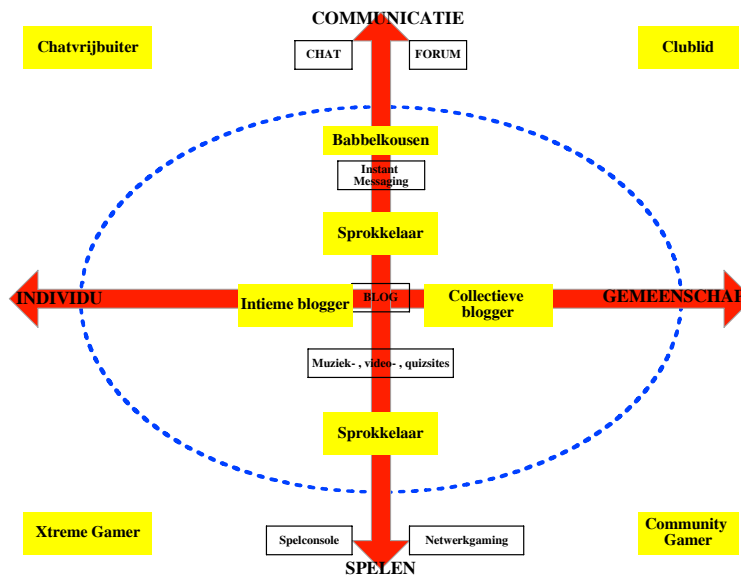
COMMUNICATIE

Chatvrijbuiter

CHAT

FORUM

Clublid

Babbelkousen

Instant Messaging

Sprokkelaar

INDIVIDU

Intieme blogger

BLOG

Collectieve blogger

GEMEENSCHAP

Muziek- , video- , quizsites

Sprokkelaar

Xtreme Gamer

Spelconsole

Netwerkgaming

Community Gamer

SPELEN